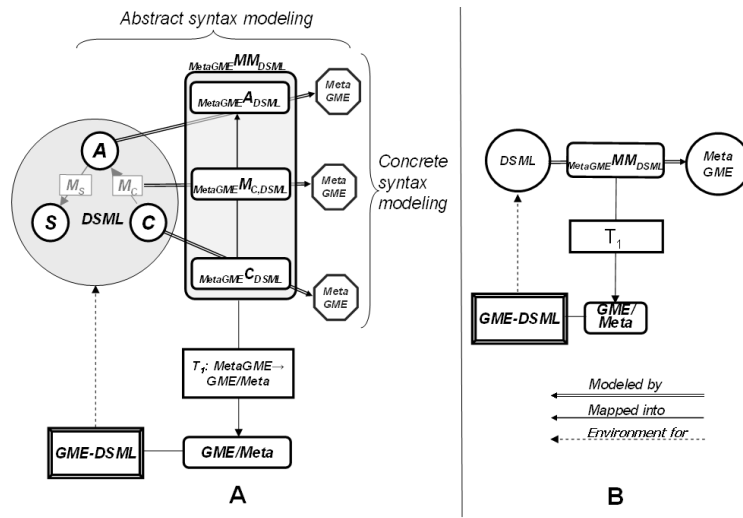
Abstract syntax modeling

${}_{MetaGME}MM_{DSML}$

${}_{MetaGME}A_{DSML}$

Meta GME

A

$M_S$

$M_C$

S

DSML

C

${}_{MetaGME}M_{C,DSML}$

Meta GME

Concrete syntax modeling

${}_{MetaGME}C_{DSML}$

Meta GME

$T_1$: MetaGME→ GME/Meta

GME-DSML

GME/Meta

A

DSML

${}_{MetaGME}MM_{DSML}$

Meta GME

$T_1$

GME-DSML

GME/ Meta

Modeled by

Mapped into

Environment for

B